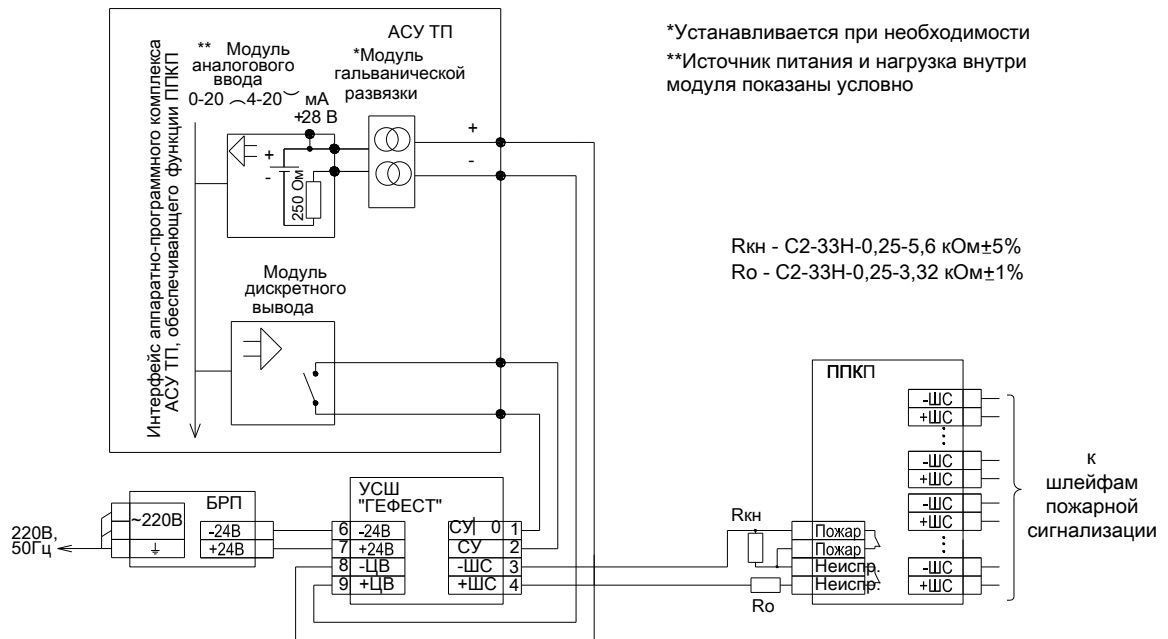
АСУ ТП

Интерфейс аппаратно-программного комплекса АСУ ТП, обеспечивающего функции ППКП

** Модуль аналогового ввода
0-20 ⌒4-20⌣ мА

*Модуль гальванической развязки

+28 В

+

-

+

-

250 Ом

Модуль дискретного вывода

*Устанавливается при необходимости

**Источник питания и нагрузка внутри модуля показаны условно

Rкн - С2-33Н-0,25-5,6 кОм±5%

Ro - С2-33Н-0,25-3,32 кОм±1%

ППКП

| -ШС |
| +ШС |

| -ШС |
| +ШС |

| -ШС |
| +ШС |

| -ШС |
| +ШС |

к шлейфам пожарной сигнализации

220В, 50Гц

БРП

~220В

-24В

+24В

УСШ "ГЕФЕСТ"

| 6 | -24В |
| 7 | +24В |
| 8 | -ЦВ |
| 9 | +ЦВ |

| СУ 0 | 1 |
| СУ | 2 |
| -ШС | 3 |
| +ШС | 4 |

Rкн

Ro

Пожар

Пожар

Неиспр.

Неиспр.